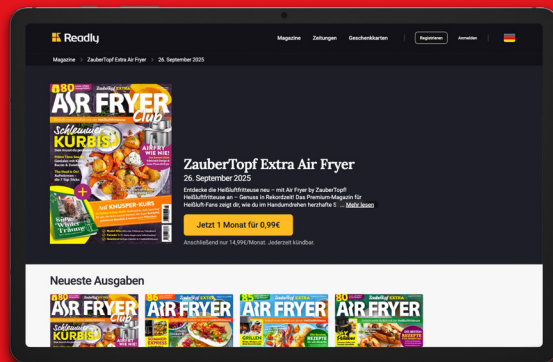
Readly

Magazine Zeitungen Geschenkkarten Registrieren Anmelden

Magazine > ZauberTopf Extra Air Fryer > 26. September 2025

AIR FRYER Club

Schlemmer KÜRBIS

AIRFRY WIE NIE!

Süße Winter Träume

1x1 KNUSPER-KURS

ZauberTopf Extra Air Fryer

26. September 2025

Entdecke die Heißluftfritteuse neu – mit Air Fryer by ZauberTopf! Heißluftfritteuse an – Genuss in Rekordzeit! Das Premium-Magazin für Heißluft-Fans zeigt dir, wie du im Handumdrehen herzhafte S ... Mehr lesen

Jetzt 1 Monat für 0,99€

Anschließend nur 14,99€/Monat. Jederzeit kündbar.

Neueste Ausgaben

AIR FRYER Club

Schlemmer KÜRBIS

AIR FRYER

AIR FRYER

AIR FRYER